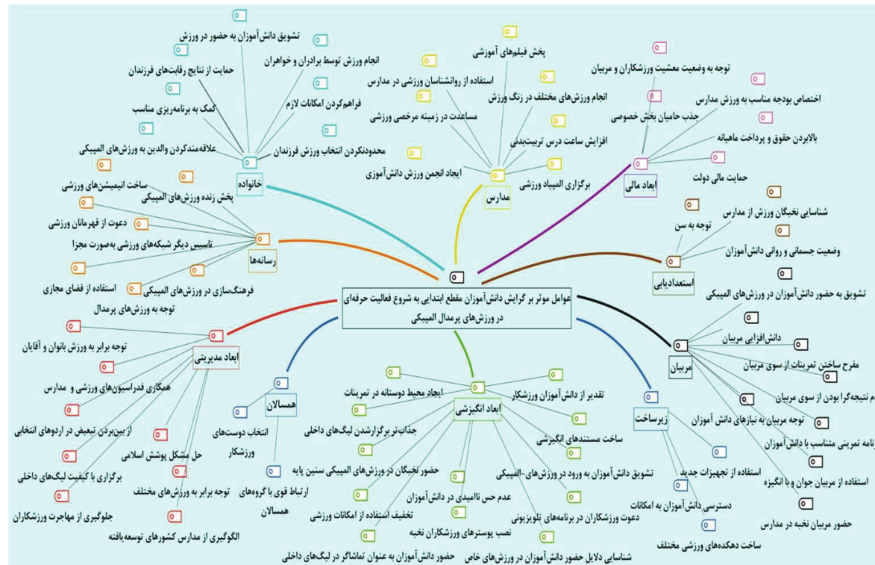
عوامل موثر بر گرایش دانش‌آموزان مقطع ابتدایی به شروع فعالیت حرفه‌ای در ورزش‌های پرمدال المپیکی

خانواده
تشویق دانش‌آموزان به حضور در ورزش
انجام ورزش توسط برادران و خواهران
حمایت از نتایج رقابت‌های فرزندان
فراهم‌کردن امکانات لازم
کمک به برنامه‌ریزی مناسب
محدودنکردن انتخاب ورزش فرزندان
علاقه‌مندکردن والدین به ورزش‌های المپیکی

مدارس
پخش فیلم‌های آموزشی
استفاده از روانشناسان ورزشی در مدارس
انجام ورزش‌های مختلف در زنگ ورزش
مساعدت در زمینه مرخصی ورزشی
افزایش ساعت درس تربیت‌بدنی
ایجاد انجمن ورزش دانش‌آموزی
برگزاری المپیاد ورزشی

ابعاد مالی
توجه به وضعیت معیشت ورزشکاران و مربیان
اختصاص بودجه مناسب به ورزش مدارس
جذب حامیان بخش خصوصی
بالابردن حقوق و پرداخت ماهیانه
حمایت مالی دولت

استعدادیابی
شناسایی نخبگان ورزش از مدارس
توجه به سن
وضعیت جسمانی و روانی دانش‌آموزان

رسانه‌ها
ساخت انیمیشن‌های ورزشی
پخش زنده ورزش‌های المپیکی
دعوت از قهرمانان ورزشی
تاسیس دیگر شبکه‌های ورزشی به‌صورت مجزا
فرهنگ‌سازی در ورزش‌های المپیکی
استفاده از فضای مجازی
توجه به ورزش‌های پرمدال

مربیان
تشویق به حضور دانش‌آموزان در ورزش‌های المپیکی
دانش‌افزایی مربیان
مفرح ساختن تمرینات از سوی مربیان
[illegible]م نتیجه‌گرا بودن از سوی مربیان
توجه مربیان به نیازهای دانش آموزان
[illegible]رنامه تمرینی متناسب با دانش آموزان
استفاده از مربیان جوان و با انگیزه
حضور مربیان نخبه در مدارس

ابعاد مدیریتی
توجه برابر به ورزش بانوان و آقایان
همکاری فدراسیون‌های ورزشی و مدارس
از بین‌بردن تبعیض در اردوهای انتخابی
حل مشکل پوشش اسلامی
برگزاری با کیفیت لیگ‌های داخلی
توجه برابر به ورزش‌های مختلف
جلوگیری از مهاجرت ورزشکاران
الگوگیری از مدارس کشورهای توسعه‌یافته

همسالان
انتخاب دوست‌های ورزشکار
ارتباط قوی با گروه‌های همسالان

ابعاد انگیزشی
ایجاد محیط دوستانه در تمرینات
تقدیر از دانش‌آموزان ورزشکار
جذاب‌تربرگزارشدن لیگ‌های داخلی
ساخت مستندهای انگیزشی
حضور نخبگان در ورزش‌های المپیکی سنین پایه
تشویق دانش‌آموزان به ورود در ورزش‌های المپیکی
عدم حس ناامیدی در دانش‌آموزان
تخفیف استفاده از امکانات ورزشی
دعوت ورزشکاران در برنامه‌های تلویزیونی
نصب پوسترهای ورزشکاران نخبه
حضور دانش‌آموزان به عنوان تماشاگر در لیگ‌های داخلی
شناسایی دلایل حضور دانش‌آموزان در ورزش‌های خاص

زیرساخت
استفاده از تجهیزات جدید
دسترسی دانش‌آموزان به امکانات
ساخت دهکده‌های ورزشی مختلف